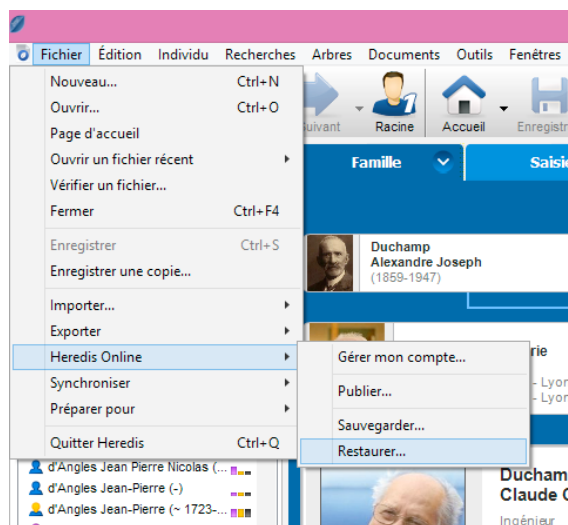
Fichier Édition Individu Recherches Arbres Documents Outils Fenêtres

Nouveau... Ctrl+N
Ouvrir... Ctrl+O
Page d'accueil
Ouvrir un fichier récent
Vérifier un fichier...
Fermer Ctrl+F4
Enregistrer Ctrl+S
Enregistrer une copie...
Importer...
Exporter
Heredis Online
Synchroniser
Préparer pour
Quitter Heredis Ctrl+Q

Gérer mon compte...
Publier...
Sauvegarder...
Restaurer...

Suivant
Racine
Accueil
Enregistr

Famille
Saisi

Duchamp
Alexandre Joseph
(1859-1947)

rie
- Lyo
- Lyo

d'Angles Jean Pierre Nicolas (...
d'Angles Jean-Pierre (-)
d'Angles Jean-Pierre (~ 1723-...

Ducham
Claude C
Ingénieur